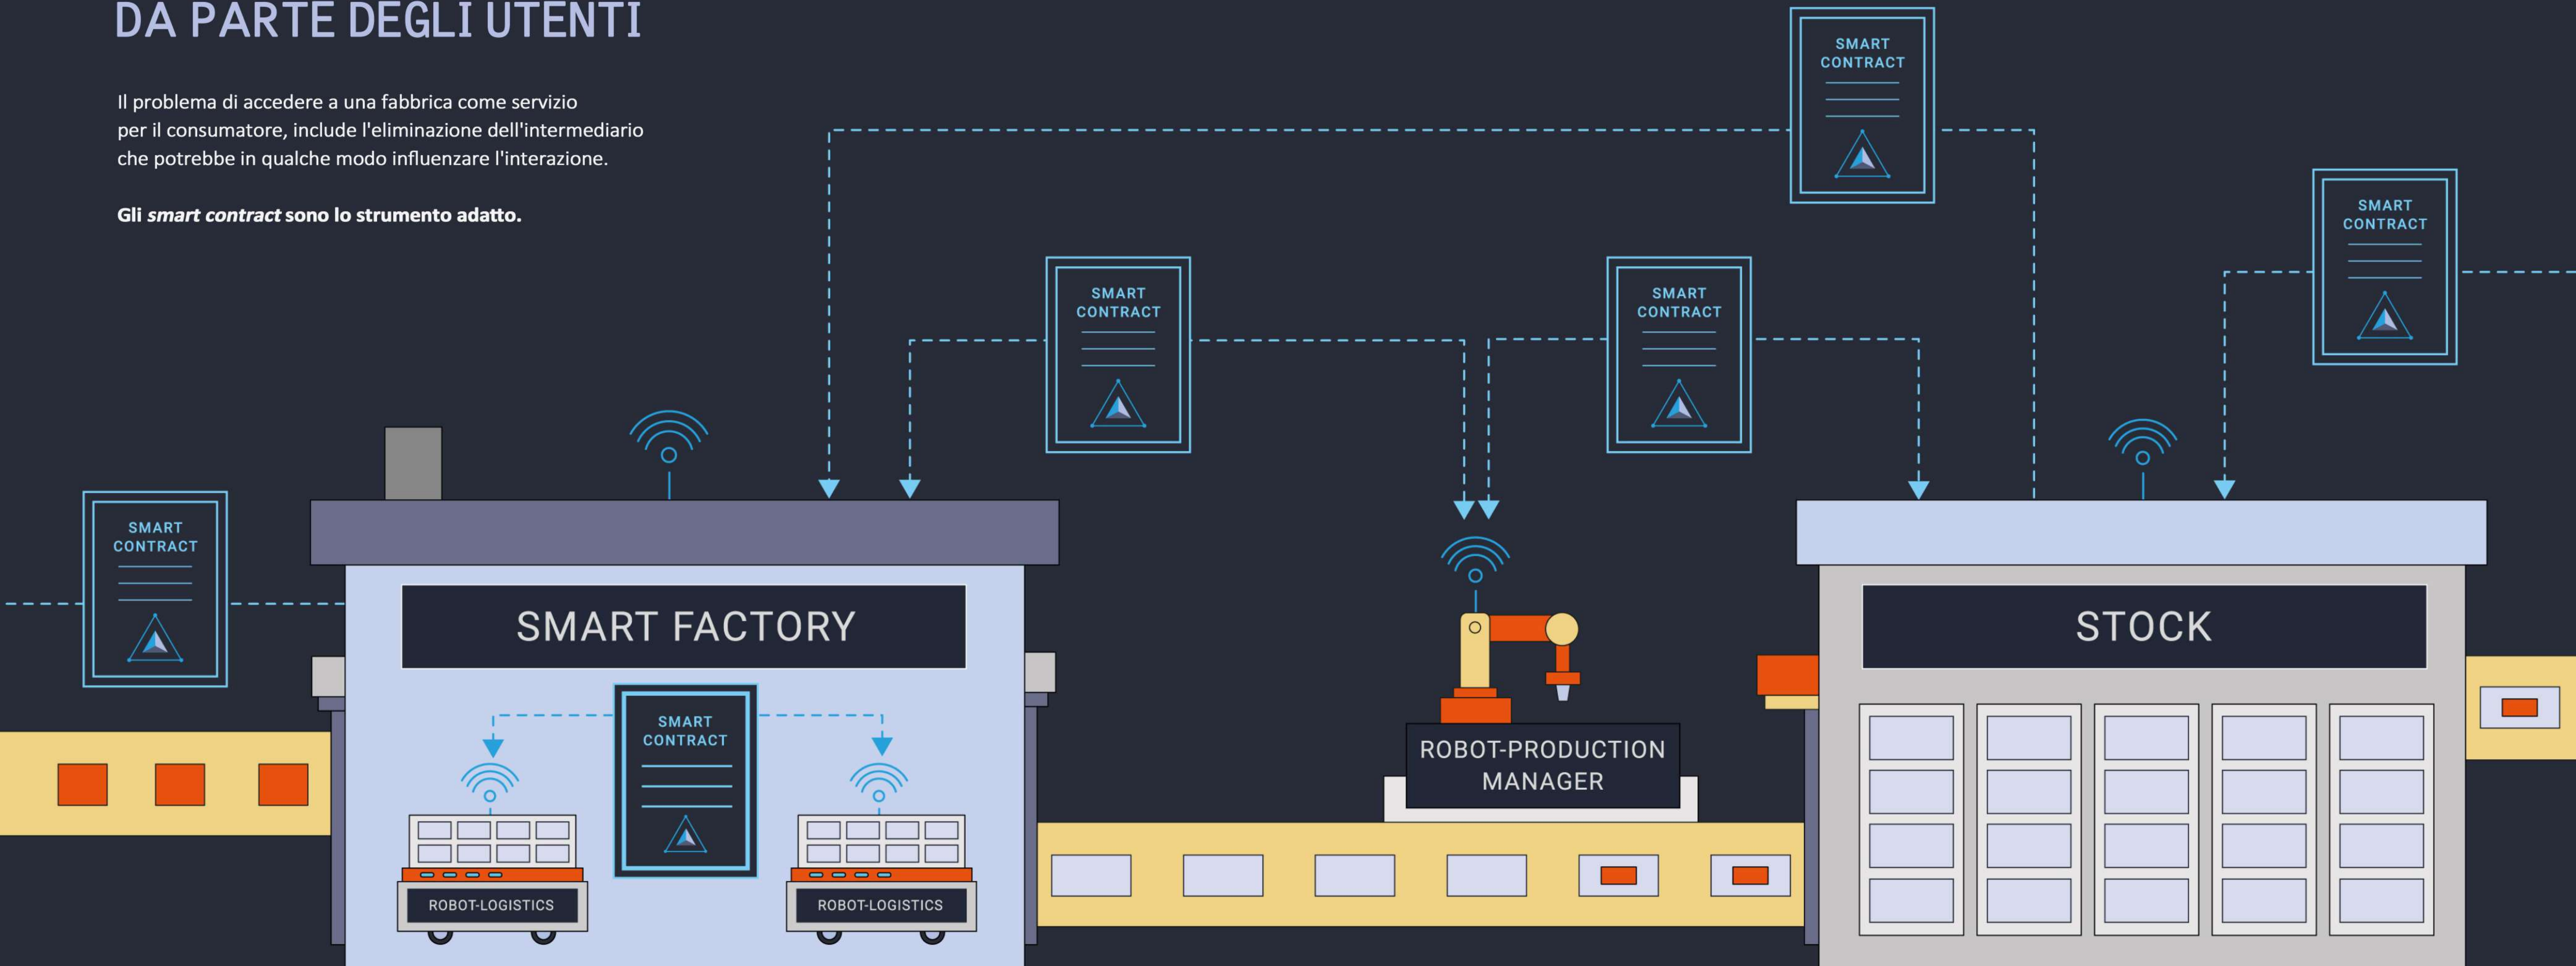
DA PARTE DEGLI UTENTI

Il problema di accedere a una fabbrica come servizio per il consumatore, include l'eliminazione dell'intermediario che potrebbe in qualche modo influenzare l'interazione.

**Gli *smart contract* sono lo strumento adatto.**

SMART CONTRACT

SMART CONTRACT

SMART CONTRACT

SMART CONTRACT

SMART CONTRACT

SMART FACTORY

SMART CONTRACT

ROBOT-LOGISTICS

ROBOT-LOGISTICS

ROBOT-PRODUCTION MANAGER

STOCK